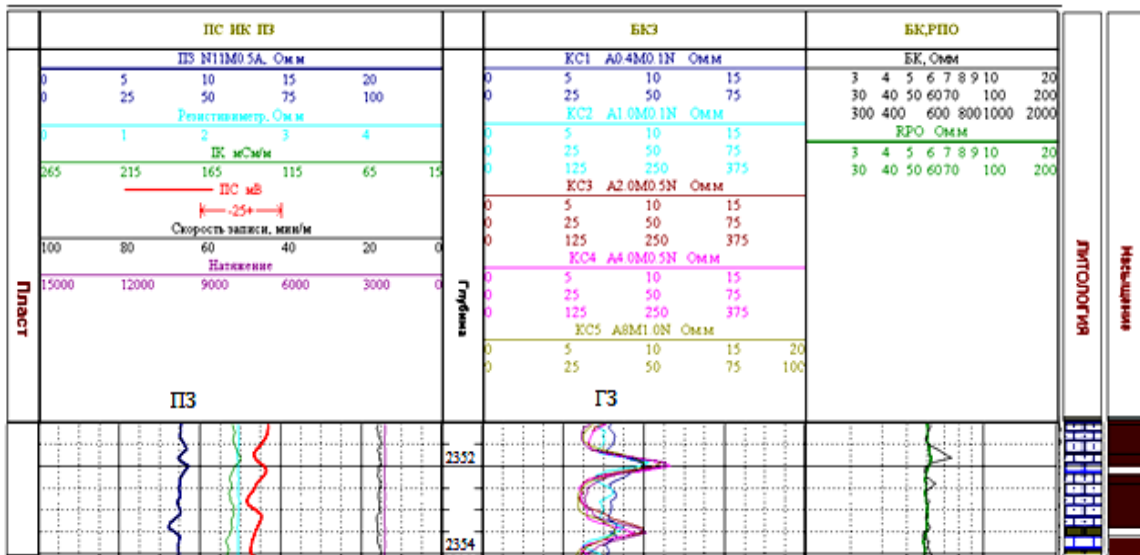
ПС ИК ПЗ

ПЗ N11M0.5A, Омм
0 5 10 15 20
0 25 50 75 100
Резистивиметр, Омм
0 1 2 3 4
IK мСм/м
265 215 165 115 65 15
ПС мВ
-25
Скорость записи, мин/м
100 80 60 40 20 0
Натяжение
15000 12000 9000 6000 3000 0

ПЗ

Пласт

Глубина

2352
2354

БКЗ

КС1 A0.4M0.1N Омм
0 5 10 15
0 25 50 75
КС2 A1.0M0.1N Омм
0 5 10 15
0 25 50 75
0 125 250 375
КС3 A2.0M0.5N Омм
0 5 10 15
0 25 50 75
0 125 250 375
КС4 A4.0M0.5N Омм
0 5 10 15
0 25 50 75
0 125 250 375
КС5 A8M1.0N Омм
0 5 10 15 20
0 25 50 75 100

ГЗ

БК,РПО

БК, Омм
3 4 5 6 7 8 9 10 20
30 40 50 60 70 100 200
300 400 600 800 1000 2000
RPO Омм
3 4 5 6 7 8 9 10 20
30 40 50 60 70 100 200

ЛИТОЛОГИЯ

Насыщение